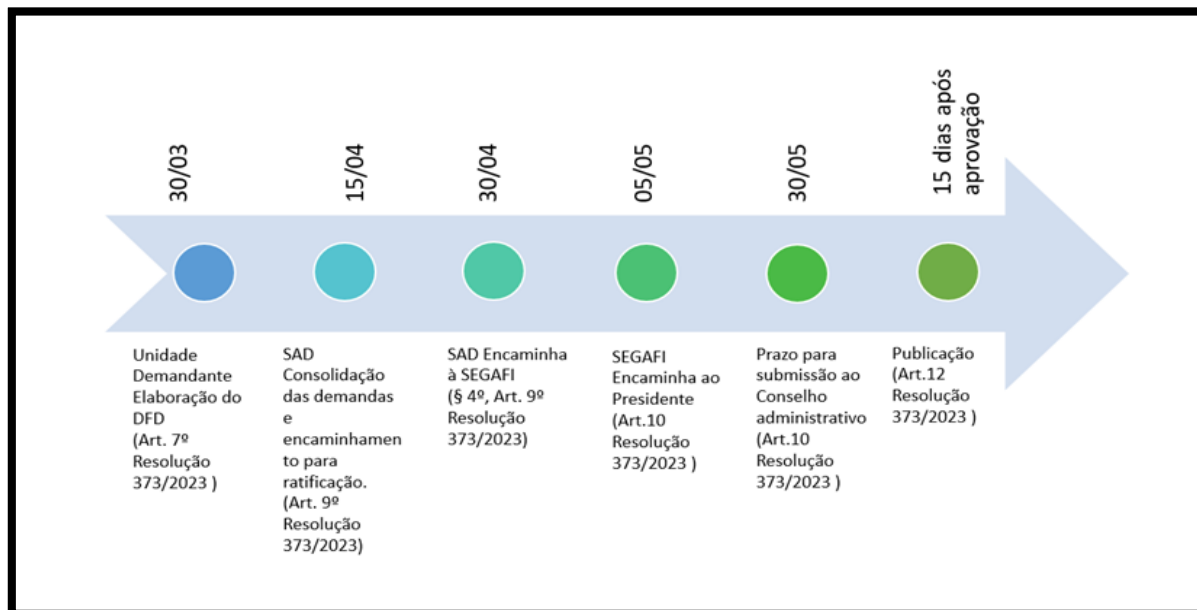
30/03

Unidade Demandante Elaboração do DFD (Art. 7º Resolução 373/2023 )

15/04

SAD Consolidação das demandas e encaminhamento para ratificação. (Art. 9º Resolução 373/2023)

30/04

SAD Encaminha à SEGAFI (§ 4º, Art. 9º Resolução 373/2023)

05/05

SEGAFI Encaminha ao Presidente (Art.10 Resolução 373/2023 )

30/05

Prazo para submissão ao Conselho administrativo (Art.10 Resolução 373/2023 )

15 dias após aprovação

Publicação (Art.12 Resolução 373/2023 )